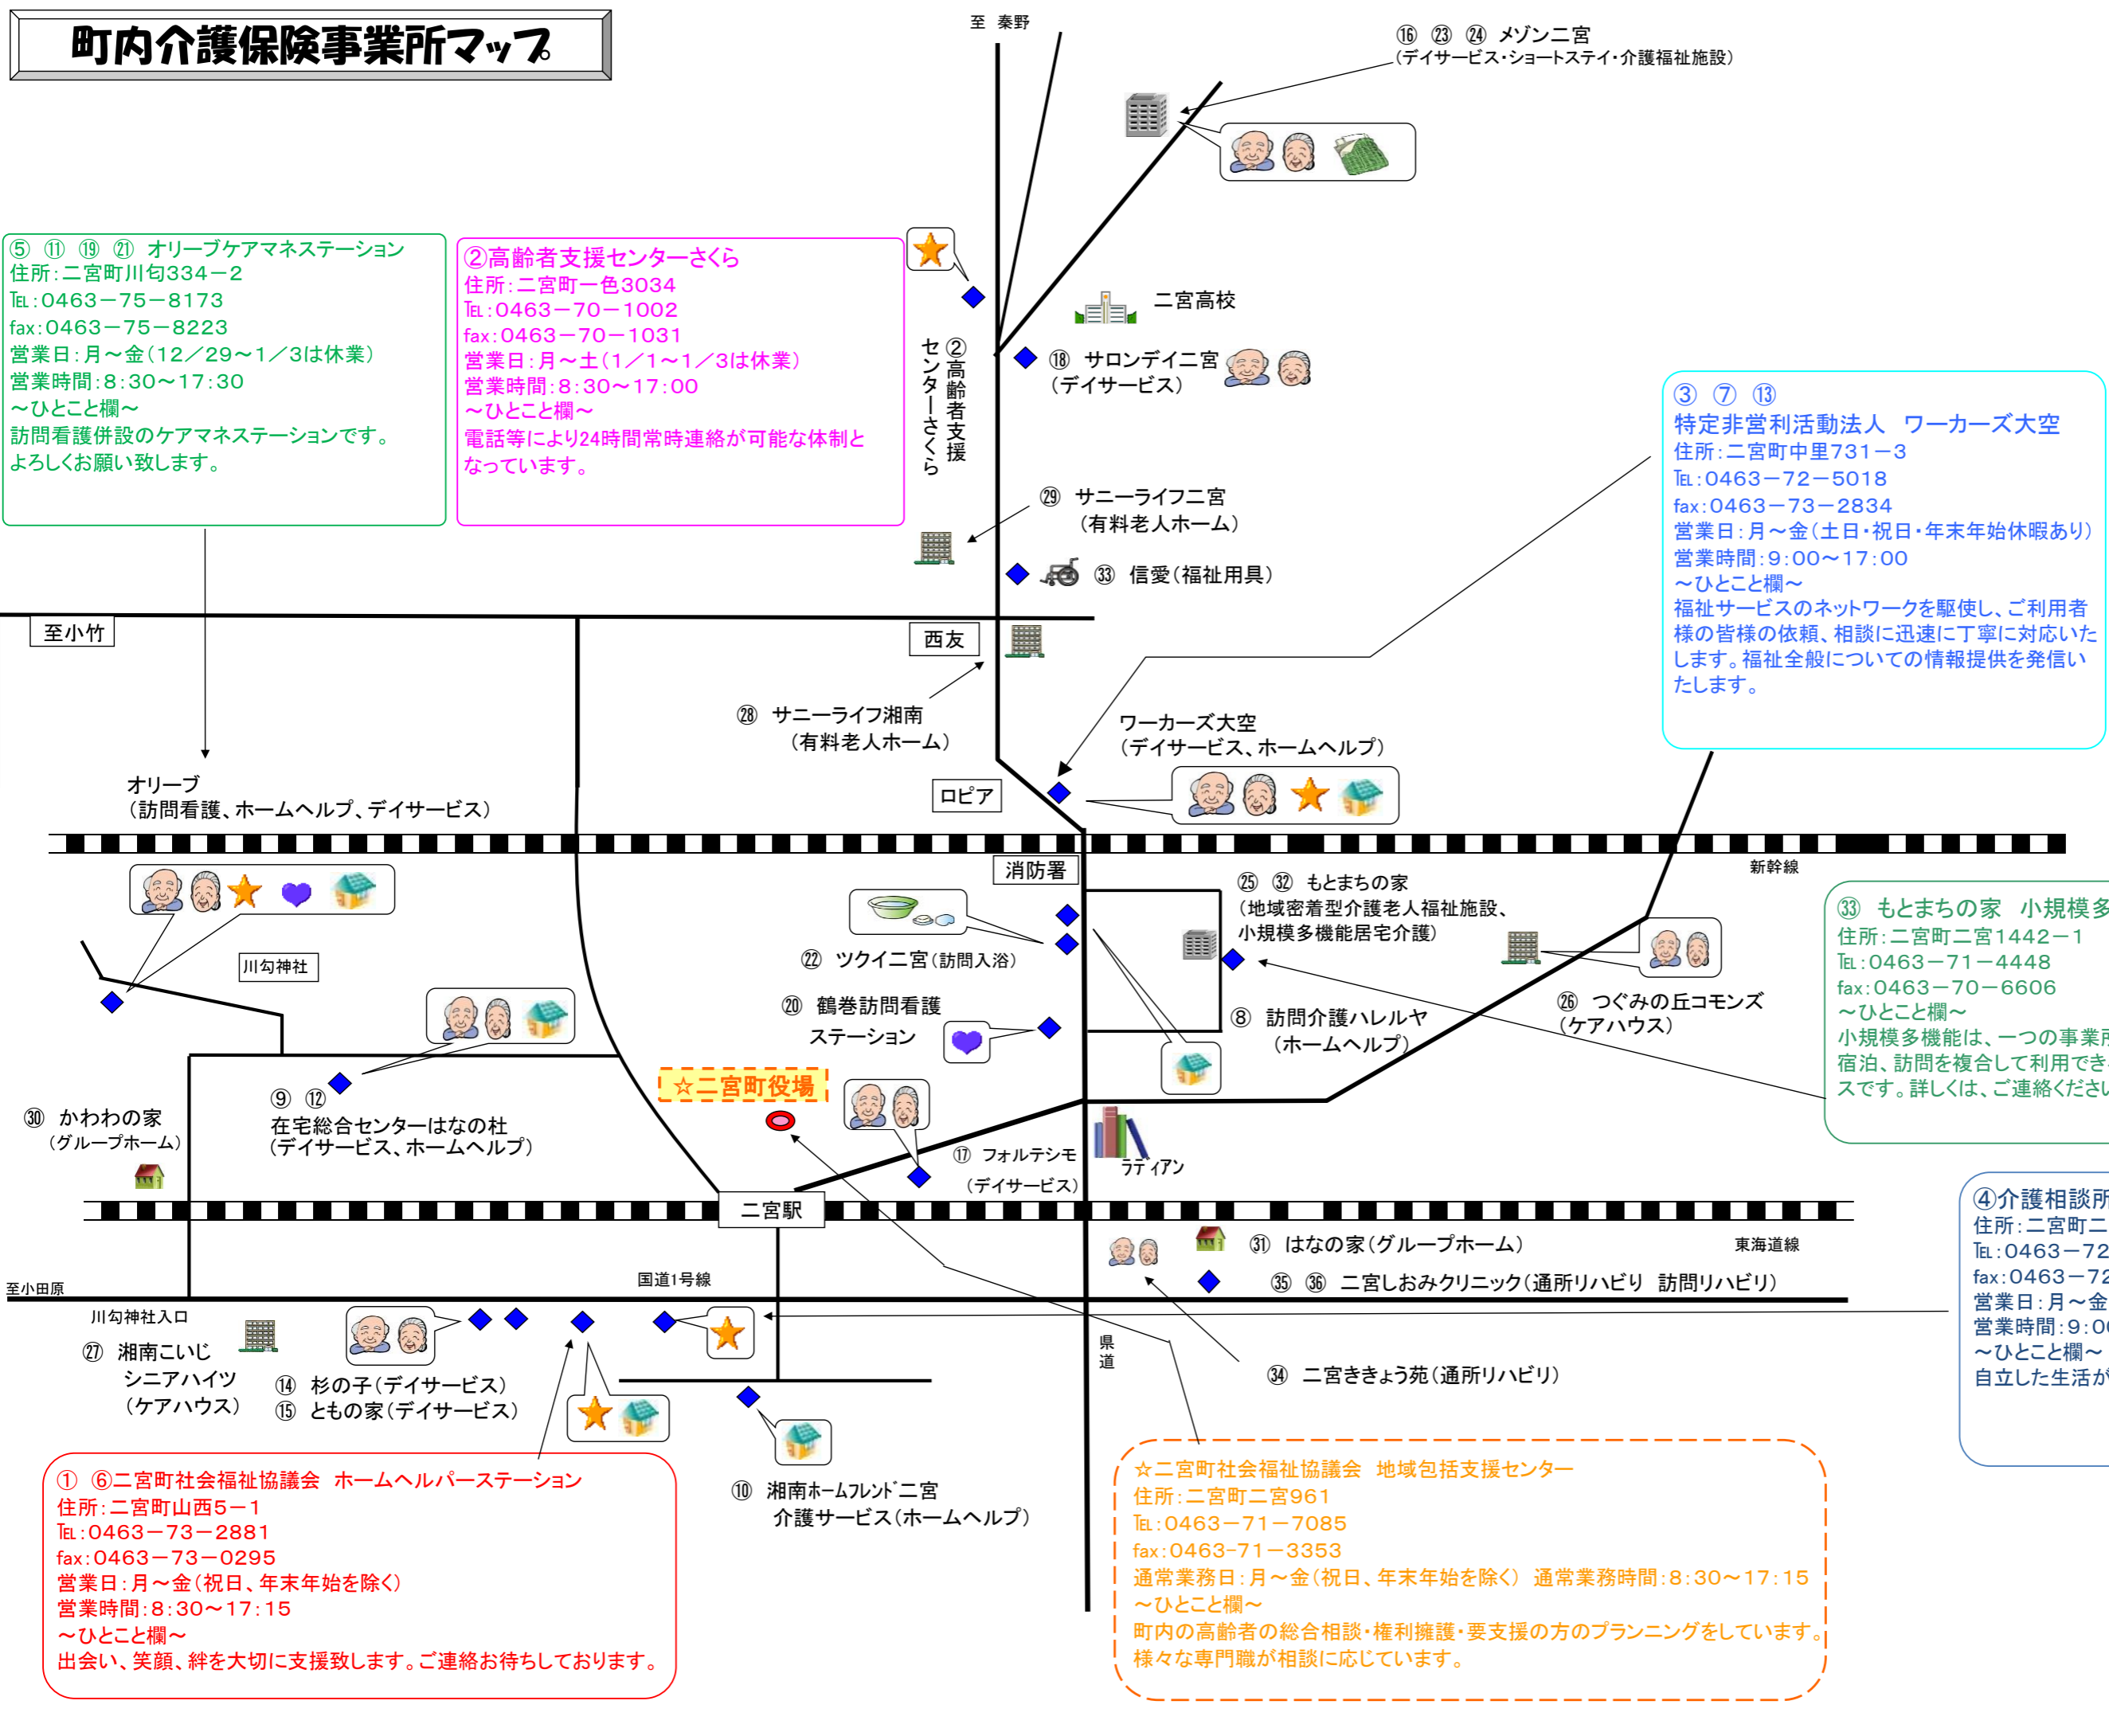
町内介護保険事業所マップ

至 秦野

⑯ ㉓ ㉔ メゾン二宮
(デイサービス・ショートステイ・介護福祉施設)

⑤ ⑪ ⑲ ㉑ オリーブケアマネステーション
住所:二宮町川匂334−2
TEL:0463−75−8173
fax:0463−75−8223
営業日:月〜金(12/29〜1/3は休業)
営業時間:8:30〜17:30
〜ひとこと欄〜
訪問看護併設のケアマネステーションです。
よろしくお願い致します。

②高齢者支援センターさくら
住所:二宮町一色3034
TEL:0463−70−1002
fax:0463−70−1031
営業日:月〜土(1/1〜1/3は休業)
営業時間:8:30〜17:00
〜ひとこと欄〜
電話等により24時間常時連絡が可能な体制となっています。

②高齢者支援センターさくら

二宮高校

⑱ サロンデイ二宮
(デイサービス)

③ ⑦ ⑬
特定非営利活動法人 ワーカーズ大空
住所:二宮町中里731−3
TEL:0463−72−5018
fax:0463−73−2834
営業日:月〜金(土日・祝日・年末年始休暇あり)
営業時間:9:00〜17:00
〜ひとこと欄〜
福祉サービスのネットワークを駆使し、ご利用者様の皆様の依頼、相談に迅速に丁寧に対応いたします。福祉全般についての情報提供を発信いたします。

㉙ サニーライフ二宮
(有料老人ホーム)

㉝ 信愛(福祉用具)

至小竹

西友

㉘ サニーライフ湘南
(有料老人ホーム)

ワーカーズ大空
(デイサービス、ホームヘルプ)

オリーブ
(訪問看護、ホームヘルプ、デイサービス)

ロピア

消防署

新幹線

㉕ ㉜ もとまちの家
(地域密着型介護老人福祉施設、小規模多機能居宅介護)

㉝ もとまちの家 小規模多
住所:二宮町二宮1442−1
TEL:0463−71−4448
fax:0463−70−6606
〜ひとこと欄〜
小規模多機能は、一つの事業所
宿泊、訪問を複合して利用でき
スです。詳しくは、ご連絡くださ

川匂神社

㉒ ツクイ二宮(訪問入浴)

⑳ 鶴巻訪問看護ステーション

⑧ 訪問介護ハレルヤ
(ホームヘルプ)

㉖ つぐみの丘コモンズ
(ケアハウス)

㉚ かわわの家
(グループホーム)

⑨ ⑫
在宅総合センターはなの杜
(デイサービス、ホームヘルプ)

☆二宮町役場

⑰ フォルテシモ
(デイサービス)

ラディアン

④介護相談所
住所:二宮町二
TEL:0463−72
fax:0463−72
営業日:月〜金
営業時間:9:0
〜ひとこと欄〜
自立した生活が

二宮駅

㉛ はなの家(グループホーム)

東海道線

至小田原

国道1号線

㉟ ㊱ 二宮しおみクリニック(通所リハビリ 訪問リハビリ)

川匂神社入口

㉗ 湘南こいじ
シニアハイツ
(ケアハウス)

⑭ 杉の子(デイサービス)
⑮ ともの家(デイサービス)

県道

㉞ 二宮ききょう苑(通所リハビリ)

① ⑥二宮町社会福祉協議会 ホームヘルパーステーション
住所:二宮町山西5−1
TEL:0463−73−2881
fax:0463−73−0295
営業日:月〜金(祝日、年末年始を除く)
営業時間:8:30〜17:15
〜ひとこと欄〜
出会い、笑顔、絆を大切に支援致します。ご連絡お待ちしております。

⑩ 湘南ホームフレンド二宮
介護サービス(ホームヘルプ)

☆二宮町社会福祉協議会 地域包括支援センター
住所:二宮町二宮961
TEL:0463−71−7085
fax:0463−71−3353
通常業務日:月〜金(祝日、年末年始を除く) 通常業務時間:8:30〜17:15
〜ひとこと欄〜
町内の高齢者の総合相談・権利擁護・要支援の方のプランニングをしています。
様々な専門職が相談に応じています。